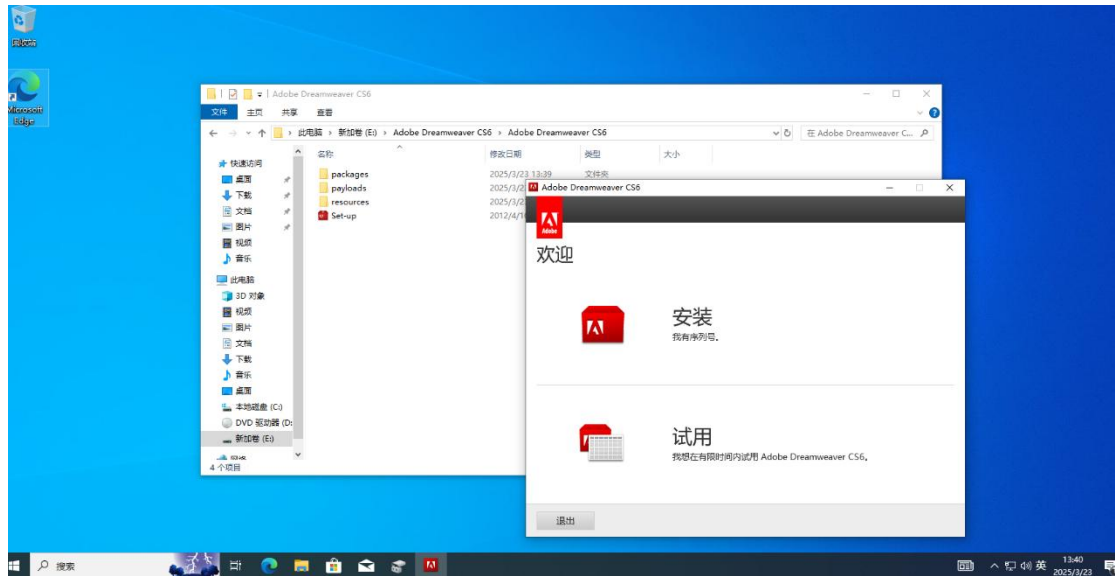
回收站

Microsoft Edge

Adobe Dreamweaver CS6

文件 主页 共享 查看

此电脑 › 新加卷 (E:) › Adobe Dreamweaver CS6 › Adobe Dreamweaver CS6

在 Adobe Dreamweaver C...

快速访问
桌面
下载
文档
图片
视频
音乐
此电脑
3D 对象
视频
图片
文档
下载
音乐
桌面
本地磁盘 (C:)
DVD 驱动器 (D:
新加卷 (E:)
网络

4 个项目

| 名称 | 修改日期 | 类型 | 大小 |
|---|---|---|---|
| packages | 2025/3/23 13:39 | 文件夹 | |
| payloads | 2025/3/2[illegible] | | |
| resources | 2025/3/2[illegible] | | |
| Set-up | 2012/4/1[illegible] | | |

Adobe Dreamweaver CS6

Adobe

欢迎

安装
我有序列号。

试用
我想在有限时间内试用 Adobe Dreamweaver CS6。

退出

搜索

英 13:40 2025/3/23